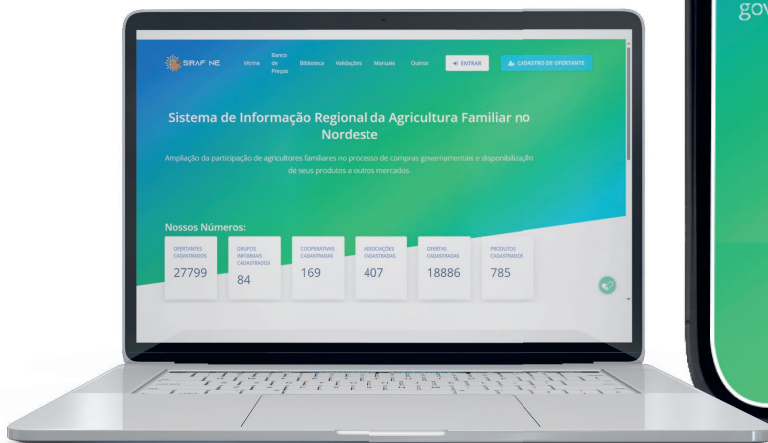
gov

SIRAF NE Vitrine Banco de Preços Biblioteca Validações Manuais Outros ENTRAR CADASTRO DE OFERTANTE

Sistema de Informação Regional da Agricultura Familiar no Nordeste

Ampliação da participação de agricultores familiares no processo de compras governamentais e disponibilização de seus produtos a outros mercados.

Nossos Números:

OFERTANTES CADASTRADOS 27799

GRUPOS INFORMAIS CADASTRADOS 84

COOPERATIVAS CADASTRADAS 169

ASSOCIAÇÕES CADASTRADAS 407

OFERTAS CADASTRADAS 18886

PRODUTOS CADASTRADOS 785